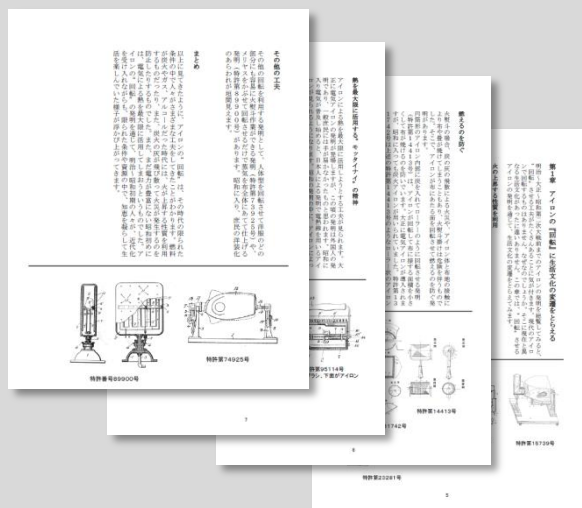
その他の工夫

まとめ

特許番号89900号

特許第74925号

7

熱を最大限に活用する、モッタイナイの精神

特許第95114号

特許第14413号

11742号

熱えるのを防ぐ

特許第23261号

第1章　アイロンの「回転」に生活文化の変遷をとらえる

特許第15739号

3